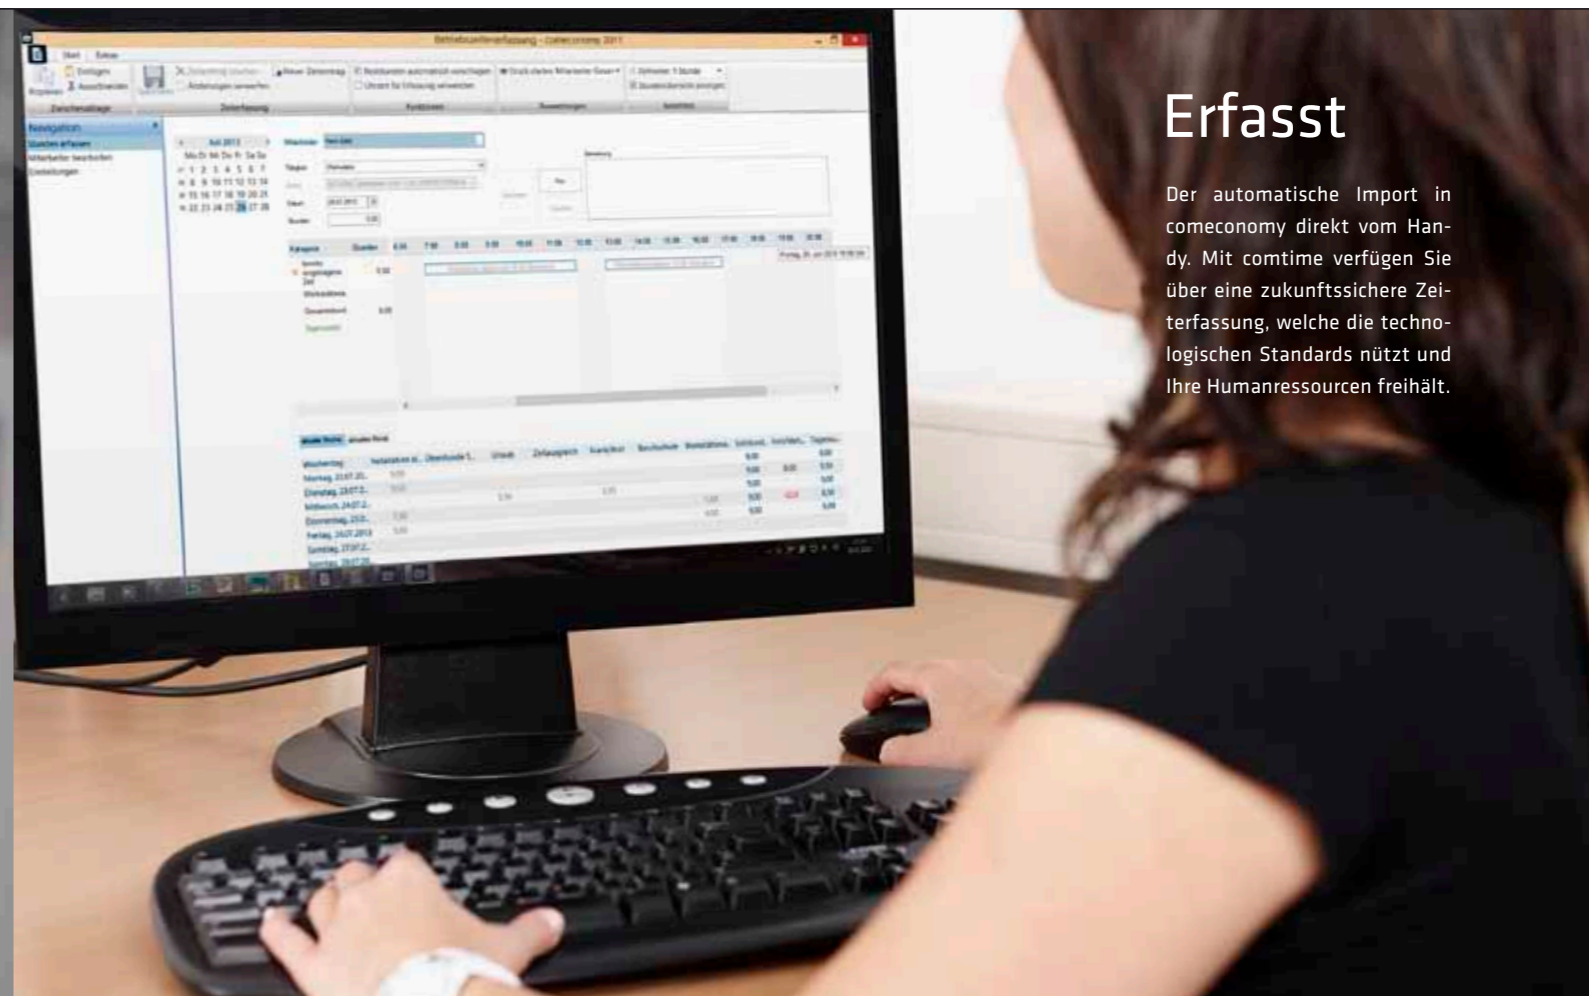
Erfasst

Der automatische Import in comeconomy direkt vom Handy. Mit comtime verfügen Sie über eine zukunftssichere Zeiterfassung, welche die technologischen Standards nützt und Ihre Humanressourcen freihält.